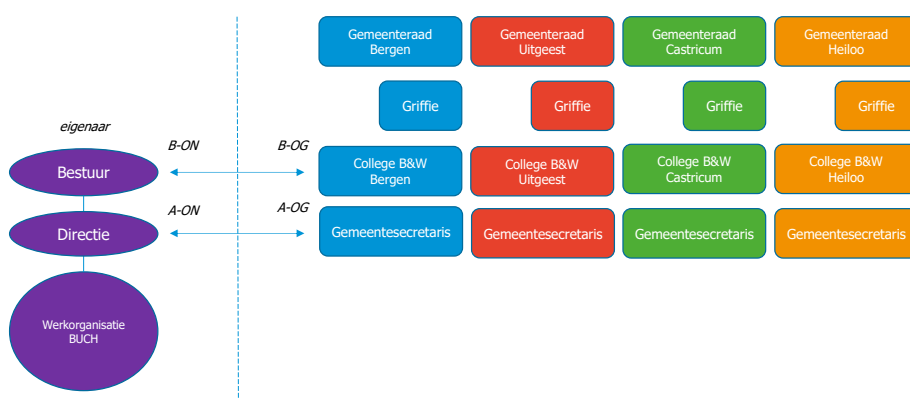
eigenaar

Bestuur

Directie

Werkorganisatie BUCH

B-ON

A-ON

B-OG

A-OG

Gemeenteraad Bergen

Gemeenteraad Uitgeest

Gemeenteraad Castricum

Gemeenteraad Heiloo

Griffie

Griffie

Griffie

Griffie

College B&W Bergen

College B&W Uitgeest

College B&W Castricum

College B&W Heiloo

Gemeentesecretaris

Gemeentesecretaris

Gemeentesecretaris

Gemeentesecretaris